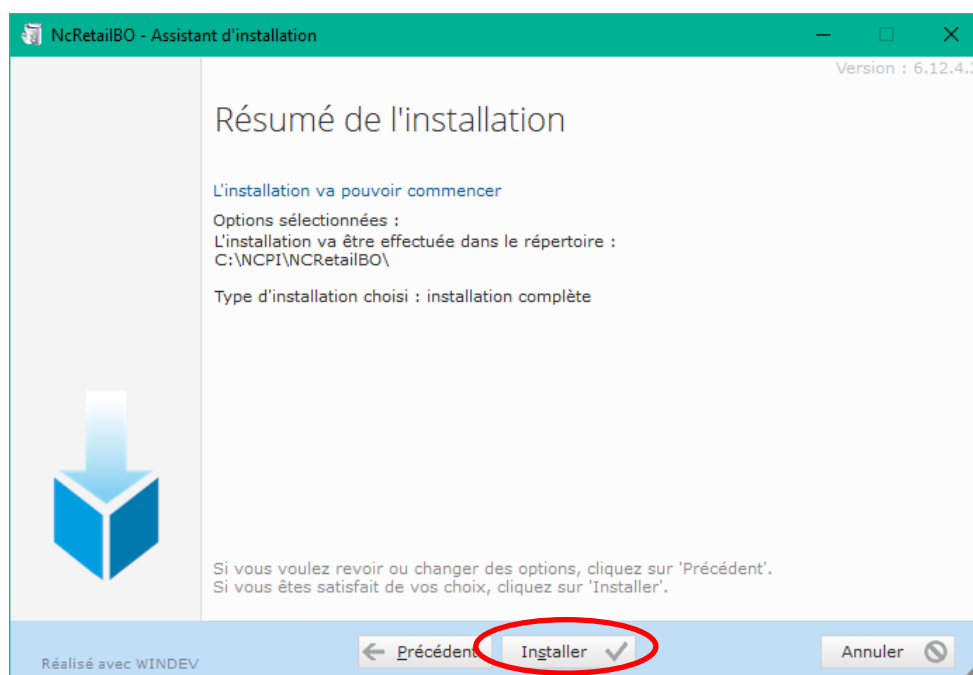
NcRetailBO - Assistant d'installation

Version : 6.12.4.3

Résumé de l'installation

L'installation va pouvoir commencer

Options sélectionnées :
L'installation va être effectuée dans le répertoire :
C:\NCPI\NCRetailBO\

Type d'installation choisi : installation complète

Si vous voulez revoir ou changer des options, cliquez sur 'Précédent'.
Si vous êtes satisfait de vos choix, cliquez sur 'Installer'.

Réalisé avec WINDEV

Précédent

Installer

Annuler